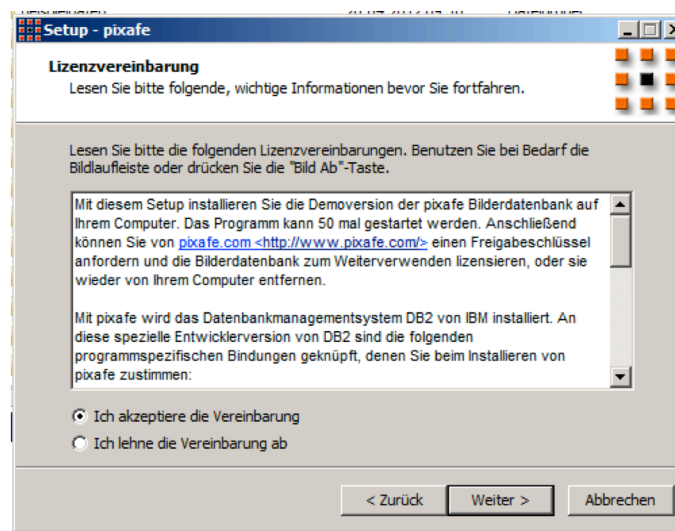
Setup - pixafe

Lizenzvereinbarung
Lesen Sie bitte folgende, wichtige Informationen bevor Sie fortfahren.

Lesen Sie bitte die folgenden Lizenzvereinbarungen. Benutzen Sie bei Bedarf die Bildlaufleiste oder drücken Sie die "Bild Ab"-Taste.

Mit diesem Setup installieren Sie die Demoversion der pixafe Bilderdatenbank auf Ihrem Computer. Das Programm kann 50 mal gestartet werden. Anschließend können Sie von pixafe.com <http://www.pixafe.com/> einen Freigabeschlüssel anfordern und die Bilderdatenbank zum Weiterverwenden lizensieren, oder sie wieder von Ihrem Computer entfernen.

Mit pixafe wird das Datenbankmanagementsystem DB2 von IBM installiert. An diese spezielle Entwicklerversion von DB2 sind die folgenden programmspezifischen Bindungen geknüpft, denen Sie beim Installieren von pixafe zustimmen:

Ich akzeptiere die Vereinbarung
Ich lehne die Vereinbarung ab

< Zurück
Weiter >
Abbrechen